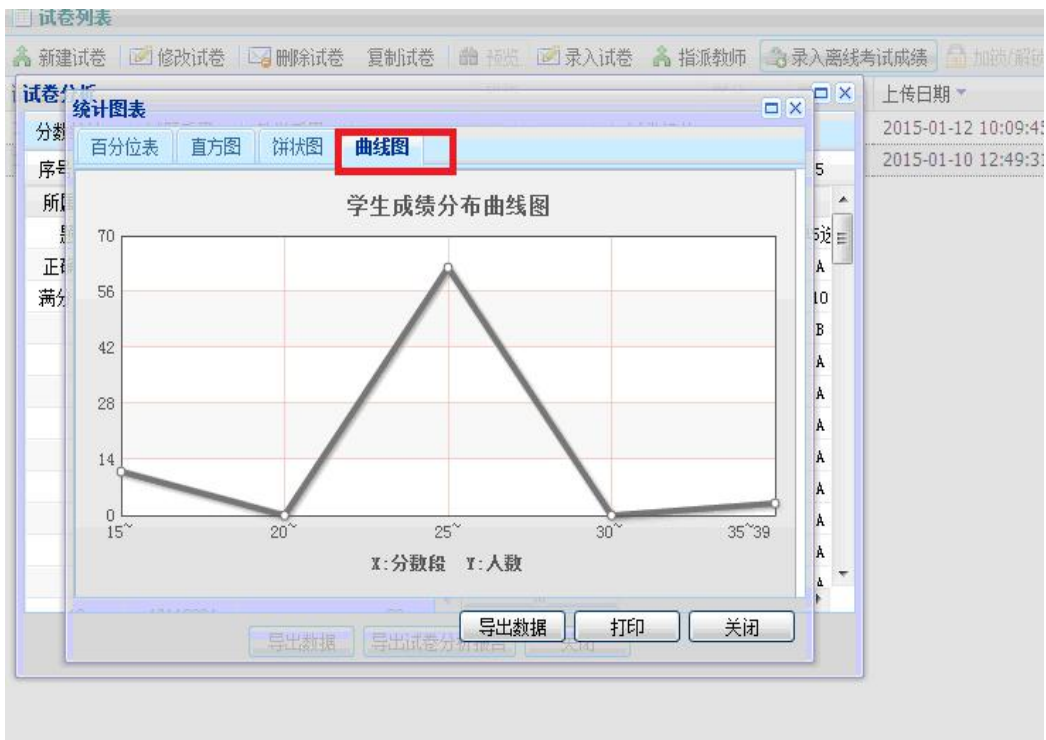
试卷列表

新建试卷 修改试卷 删除试卷 复制试卷 预览 录入试卷 指派教师 录入离线考试成绩 加锁/解锁

试卷分析

上传日期

2015-01-12 10:09:45
2015-01-10 12:49:31

分数
序号
所
正确
满分

统计图表

百分位表 直方图 饼状图 曲线图

学生成绩分布曲线图

70
56
42
28
14
0

15~ 20~ 25~ 30~ 35~39

X:分数段 Y:人数

导出数据 打印 关闭

导出数据 导出试卷分析报告 关闭